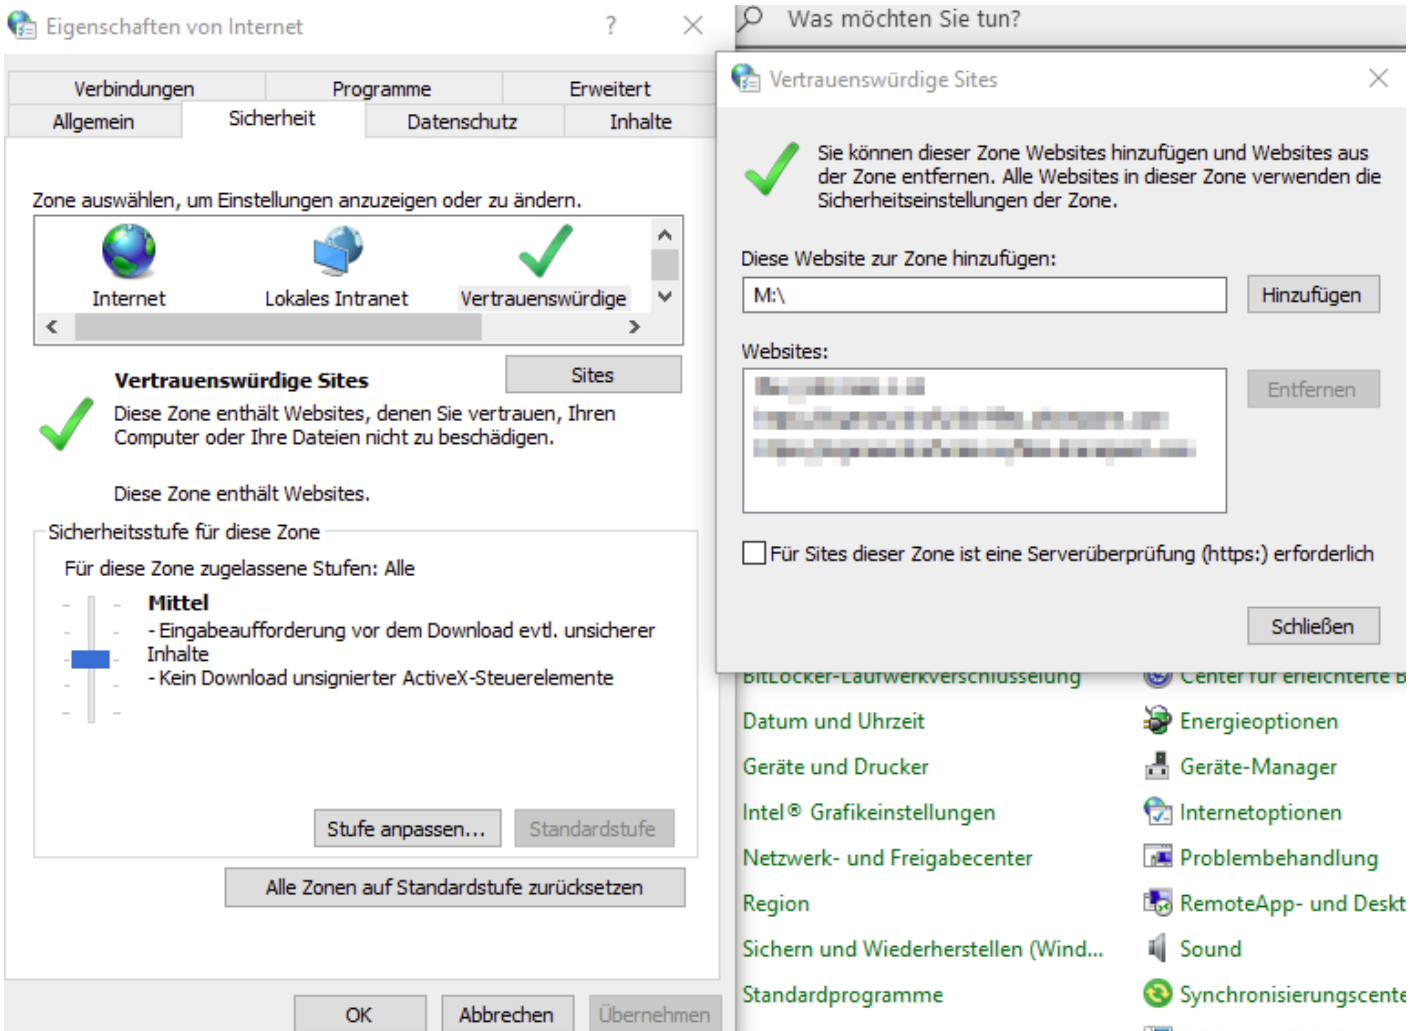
Eigenschaften von Internet ? ×

Verbindungen | Programme | Erweitert
Allgemein | Sicherheit | Datenschutz | Inhalte

Zone auswählen, um Einstellungen anzuzeigen oder zu ändern.

Internet | Lokales Intranet | Vertrauenswürdige

Vertrauenswürdige Sites

Sites

Diese Zone enthält Websites, denen Sie vertrauen, Ihren Computer oder Ihre Dateien nicht zu beschädigen.

Diese Zone enthält Websites.

Sicherheitsstufe für diese Zone

Für diese Zone zugelassene Stufen: Alle

Mittel
- Eingabeaufforderung vor dem Download evtl. unsicherer Inhalte
- Kein Download unsignierter ActiveX-Steuerelemente

Stufe anpassen... | Standardstufe

Alle Zonen auf Standardstufe zurücksetzen

OK | Abbrechen | Übernehmen

Was möchten Sie tun?

Vertrauenswürdige Sites ×

Sie können dieser Zone Websites hinzufügen und Websites aus der Zone entfernen. Alle Websites in dieser Zone verwenden die Sicherheitseinstellungen der Zone.

Diese Website zur Zone hinzufügen:

M:\

Hinzufügen

Websites:

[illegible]
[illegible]
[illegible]

Entfernen

Für Sites dieser Zone ist eine Serverüberprüfung (https:) erforderlich

Schließen

BitLocker-Laufwerkverschlüsselung | Center für erleichterte B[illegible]
Datum und Uhrzeit | Energieoptionen
Geräte und Drucker | Geräte-Manager
Intel® Grafikeinstellungen | Internetoptionen
Netzwerk- und Freigabecenter | Problembehandlung
Region | RemoteApp- und Deskt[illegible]
Sichern und Wiederherstellen (Wind... | Sound
Standardprogramme | Synchronisierungscente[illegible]